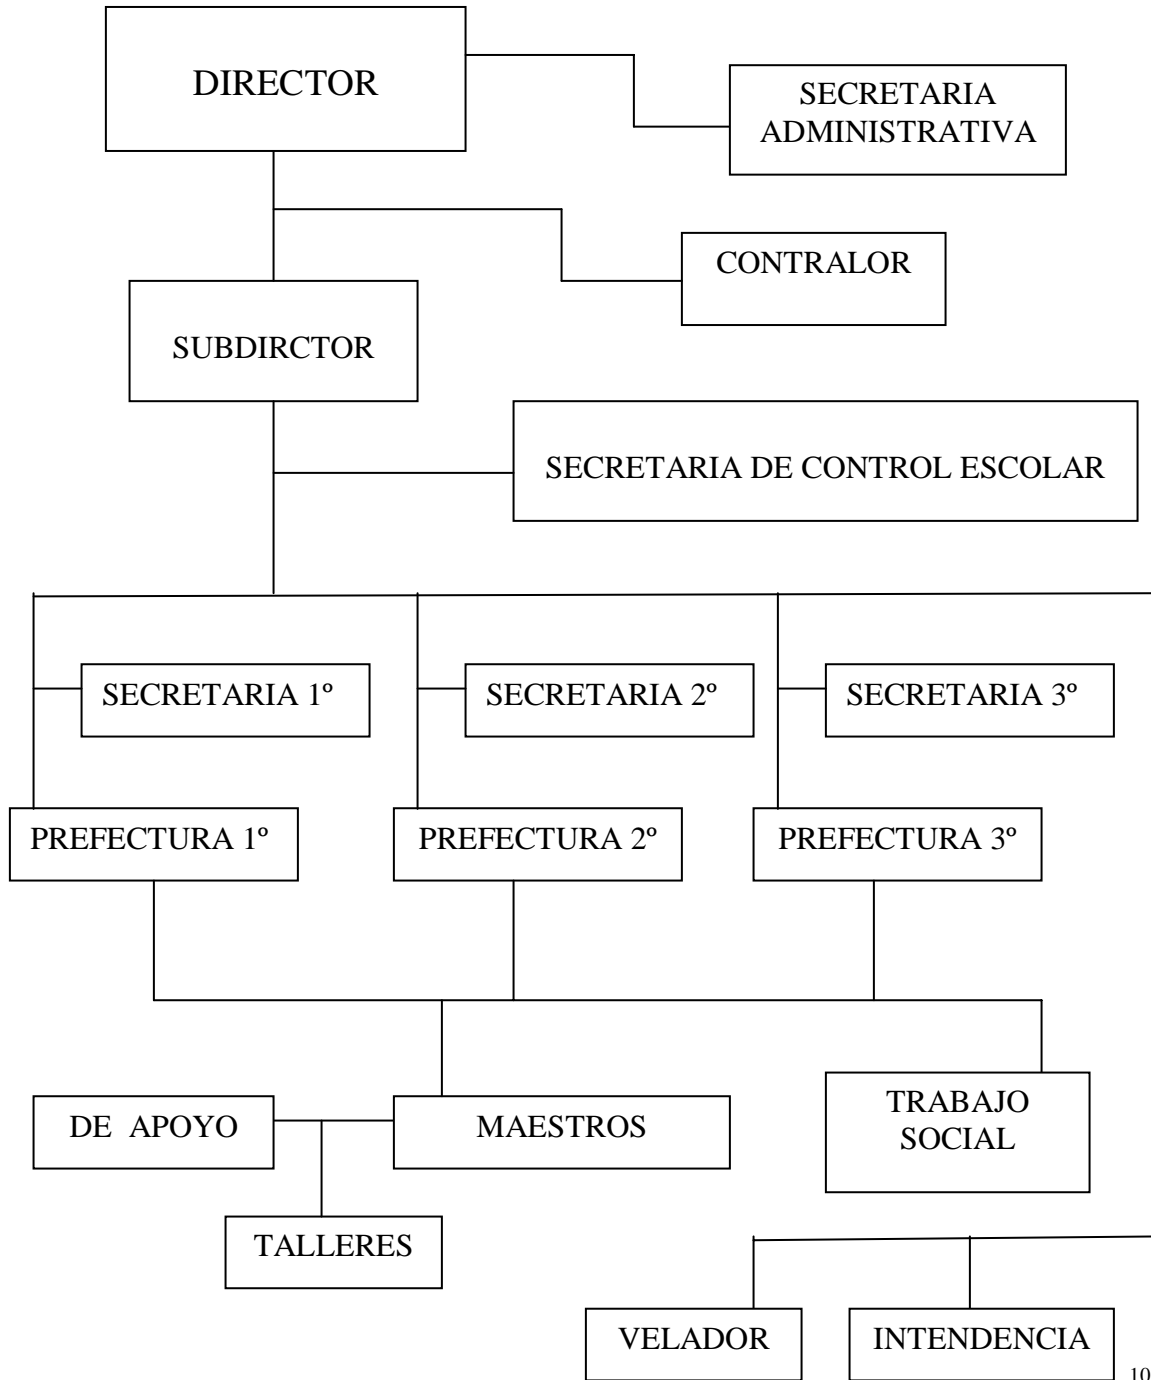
DIRECTOR

SECRETARIA ADMINISTRATIVA

CONTRALOR

SUBDIRCTOR

SECRETARIA DE CONTROL ESCOLAR

SECRETARIA 1º

SECRETARIA 2º

SECRETARIA 3º

PREFECTURA 1º

PREFECTURA 2º

PREFECTURA 3º

DE APOYO

MAESTROS

TRABAJO SOCIAL

TALLERES

VELADOR

INTENDENCIA

10